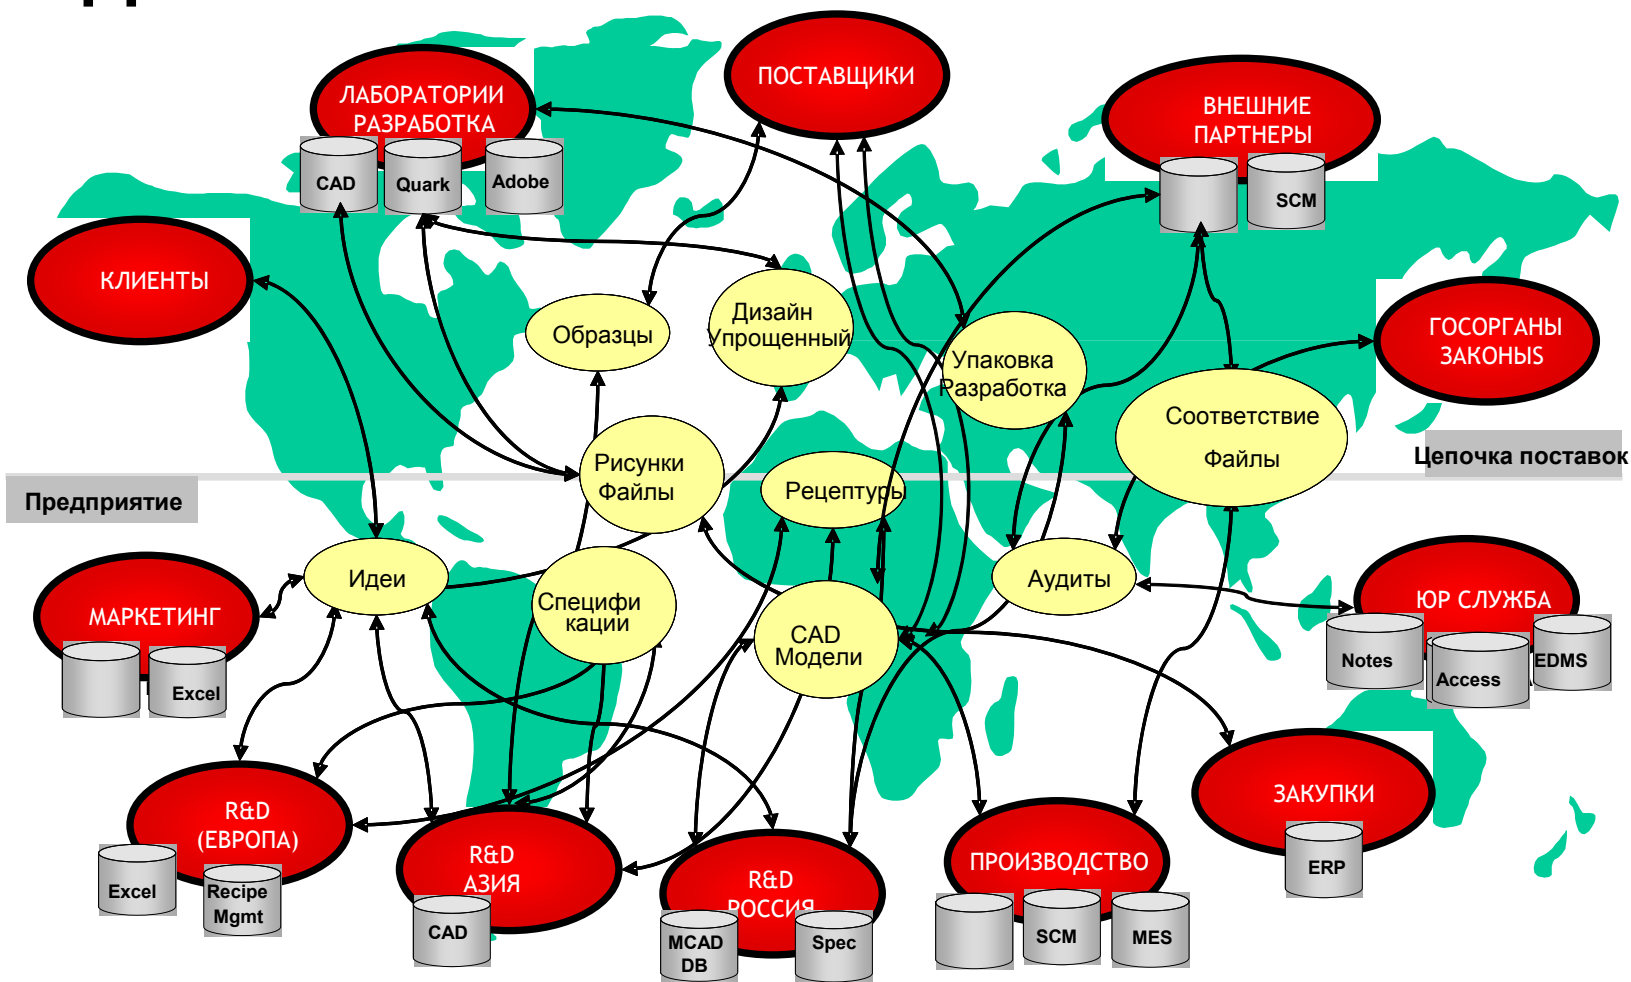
ЛАБОРАТОРИИ РАЗРАБОТКА
CAD
Quark
Adobe
ПОСТАВЩИКИ
ВНЕШНИЕ ПАРТНЕРЫ
SCM
КЛИЕНТЫ
Образцы
Дизайн Упрощенный
Упаковка Разработка
ГОСОРГАНЫ ЗАКОНЫ
Соответствие Файлы
Цепочка поставок
Рисунки Файлы
Рецептуры
Предприятие
Идеи
Специфи кации
CAD Модели
Аудиты
ЮР СЛУЖБА
МАРКЕТИНГ
Excel
Notes
Access
EDMS
ЗАКУПКИ
ERP
R&D (ЕВРОПА)
Excel
Recipe Mgmt
R&D АЗИЯ
CAD
R&D РОССИЯ
MCAD DB
Spec
ПРОИЗВОДСТВО
SCM
MES